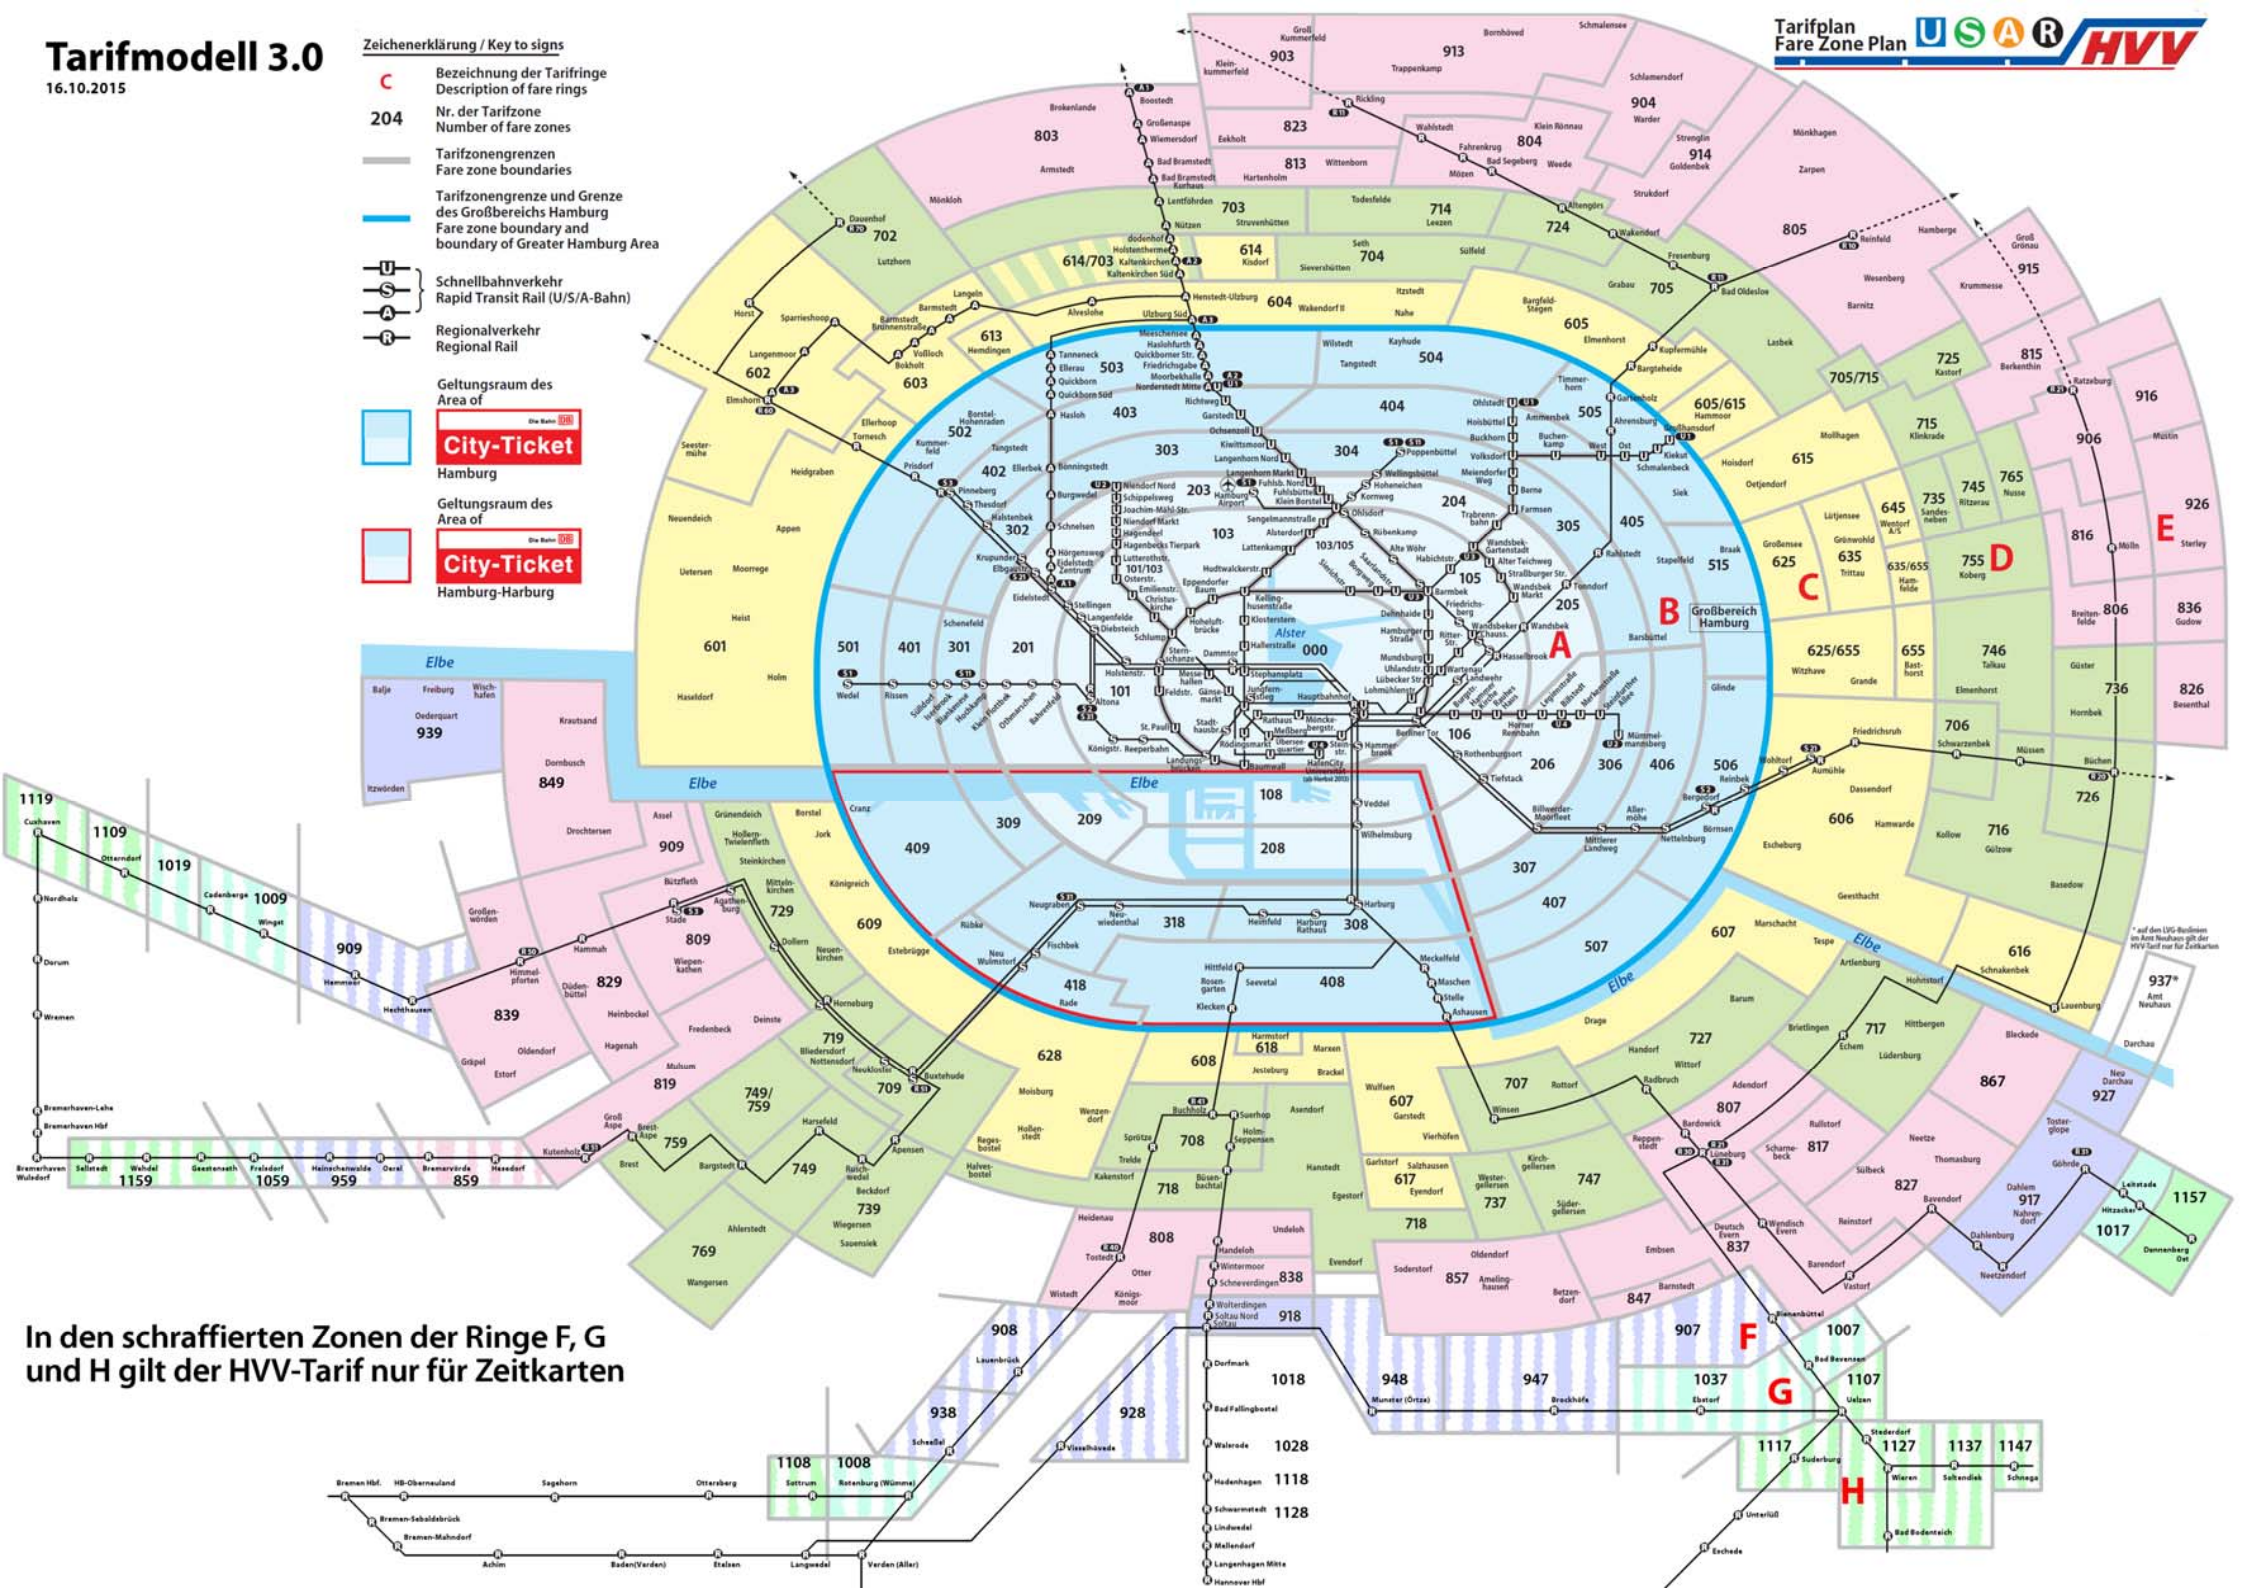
Tarifmodell 3.0
16.10.2015

Zeichenerklärung / Key to signs
C Bezeichnung der Tarifringe
Description of fare rings
204 Nr. der Tarifzone
Number of fare zones
Tarifzonengrenzen
Fare zone boundaries
Tarifzonengrenze und Grenze des Großbereichs Hamburg
Fare zone boundary and boundary of Greater Hamburg Area
Schnellbahnverkehr
Rapid Transit Rail (U/S/A-Bahn)
Regionalverkehr
Regional Rail
Geltungsraum des Area of
City-Ticket
Hamburg
Geltungsraum des Area of
City-Ticket
Hamburg-Harburg

Tarifplan
Fare Zone Plan
HVV

A B C D E F G H

Großbereich Hamburg

000 101 103 101/103 103/105 105 106 108 201 203 204 205 206 208 209 301 303 304 305 306 307 308 309 318 401 402 403 404 405 406 407 408 409 418 501 502 503 504 505 506 507 601 602 603 604 605 605/615 606 607 608 609 613 614 614/703 615 616 617 618 625 625/655 628 635 635/655 645 655 702 703 704 705 705/715 706 707 708 709 714 715 716 717 718 719 724 725 726 727 729 735 736 737 739 745 746 747 749/759 755 759 765 769 803 804 805 806 807 808 809 813 815 816 817 819 823 826 827 829 836 837 838 839 847 849 857 859 867 903 904 906 907 908 909 913 914 915 916 917 918 926 927 928 937* 938 939 947 948 959 1007 1008 1009 1017 1018 1019 1028 1037 1059 1107 1108 1109 1117 1118 1119 1127 1128 1137 1147 1157 1159

Elbe
Alster

* auf den LVG-Buslinien im Amt Neuhaus gilt der HVV-Tarif nur für Zeitkarten

In den schraffierten Zonen der Ringe F, G und H gilt der HVV-Tarif nur für Zeitkarten